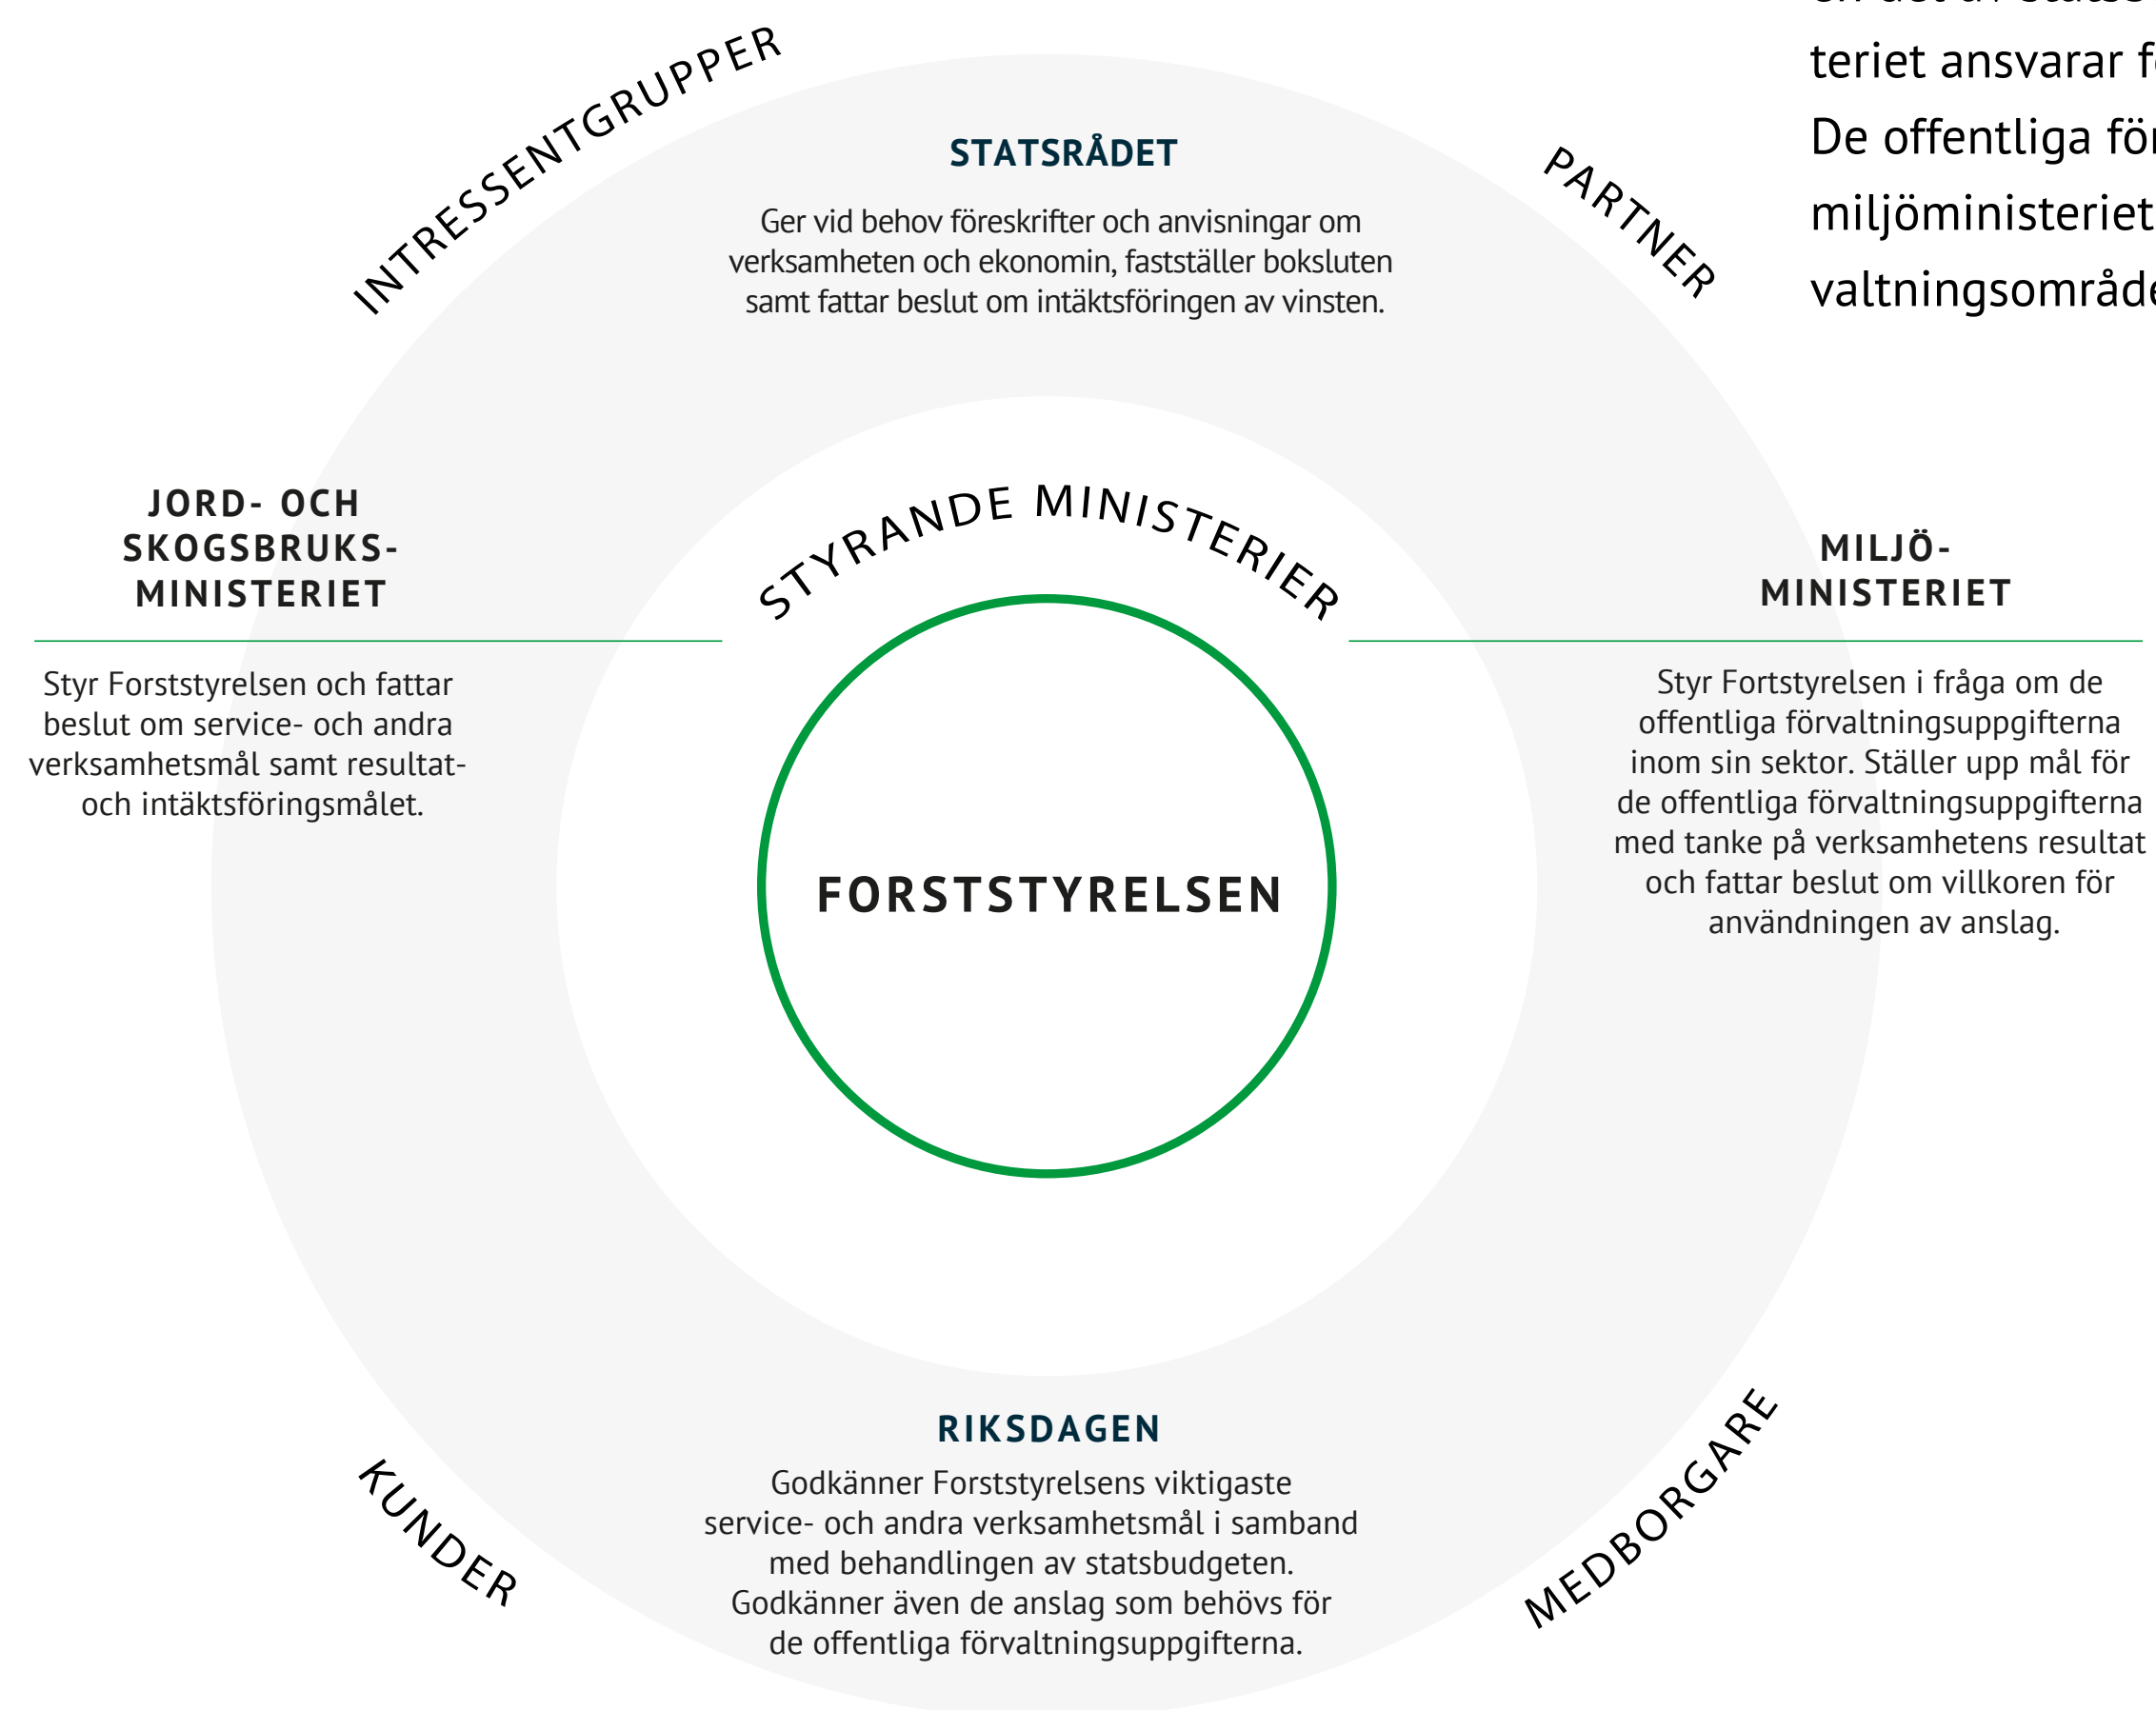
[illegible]
teriet ansvarar f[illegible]
De offentliga för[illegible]
miljöministeriet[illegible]
valtningsområde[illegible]

INTRESSENTGRUPPER

STATSRÅDET

Ger vid behov föreskrifter och anvisningar om verksamheten och ekonomin, fastställer bokslutenn samt fattar beslut om intäktsföringen av vinsten.

PARTNER

JORD- OCH SKOGSBRUKS-MINISTERIET

Styr Forststyrelsen och fattar beslut om service- och andra verksamhetsmål samt resultat- och intäktsföringsmålet.

STYRANDE MINISTERIER

MILJÖ-MINISTERIET

Styr Fortstyrelsen i fråga om de offentliga förvaltningsuppgifterna inom sin sektor. Ställer upp mål för de offentliga förvaltningsuppgifterna med tanke på verksamhetens resultat och fattar beslut om villkoren för användningen av anslag.

FORSTSTYRELSEN

RIKSDAGEN

Godkänner Forststyrelsens viktigaste service- och andra verksamhetsmål i samband med behandlingen av statsbudgeten. Godkänner även de anslag som behövs för de offentliga förvaltningsuppgifterna.

KUNDER

MEDBORGARE